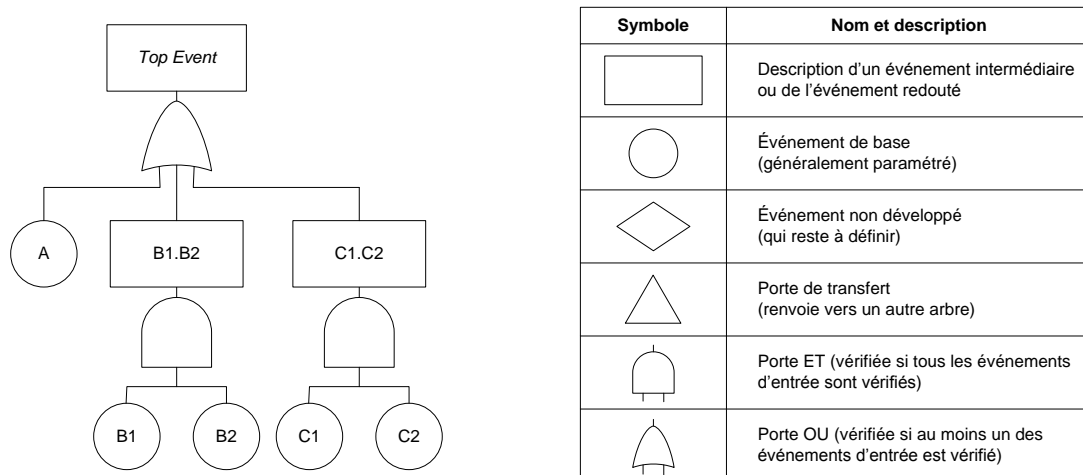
Top Event

A

B1.B2

C1.C2

B1

B2

C1

C2

| Symbole | Nom et description |
|---|---|
| | Description d'un événement intermédiaire ou de l'événement redouté |
| | Événement de base (généralement paramétré) |
| | Événement non développé (qui reste à définir) |
| | Porte de transfert (renvoie vers un autre arbre) |
| | Porte ET (vérifiée si tous les événements d'entrée sont vérifiés) |
| | Porte OU (vérifiée si au moins un des événements d'entrée est vérifié) |